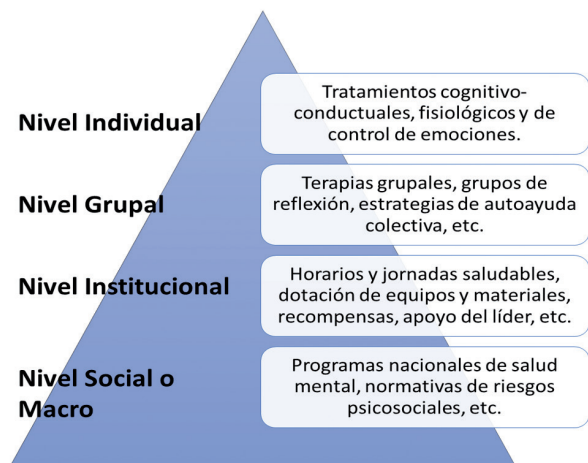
Nivel Individual

Tratamientos cognitivo-conductuales, fisiológicos y de control de emociones.

Nivel Grupal

Terapias grupales, grupos de reflexión, estrategias de autoayuda colectiva, etc.

Nivel Institucional

Horarios y jornadas saludables, dotación de equipos y materiales, recompensas, apoyo del líder, etc.

Nivel Social o Macro

Programas nacionales de salud mental, normativas de riesgos psicosociales, etc.